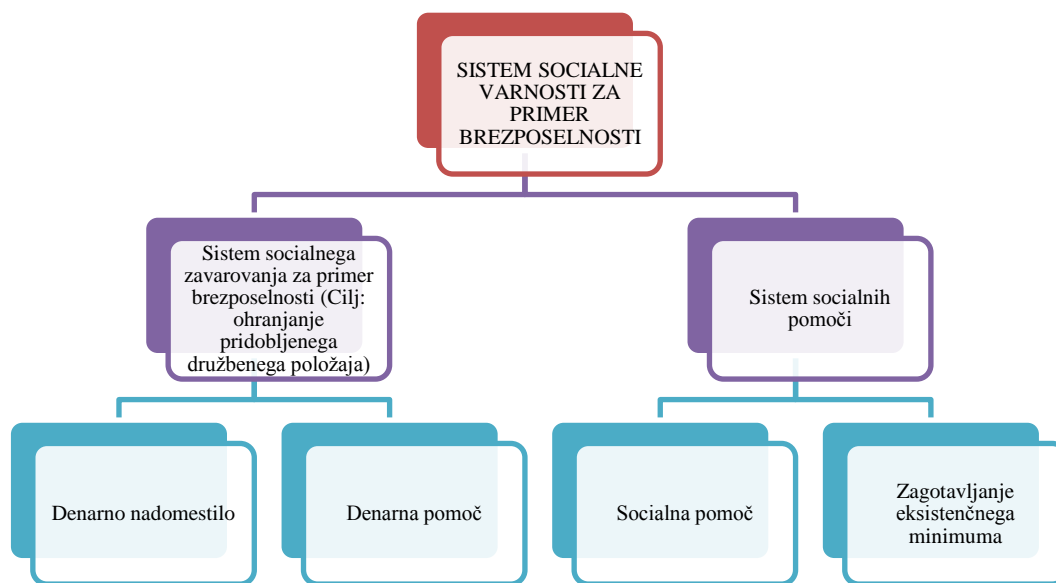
SISTEM SOCIALNE VARNOSTI ZA PRIMER BREZPOSELNOSTI

Sistem socialnega zavarovanja za primer brezposelnosti (Cilj: ohranjanje pridobljenega družbenega položaja)

Sistem socialnih pomoči

Denarno nadomestilo

Denarna pomoč

Socialna pomoč

Zagotavljanje eksistenčnega minimuma